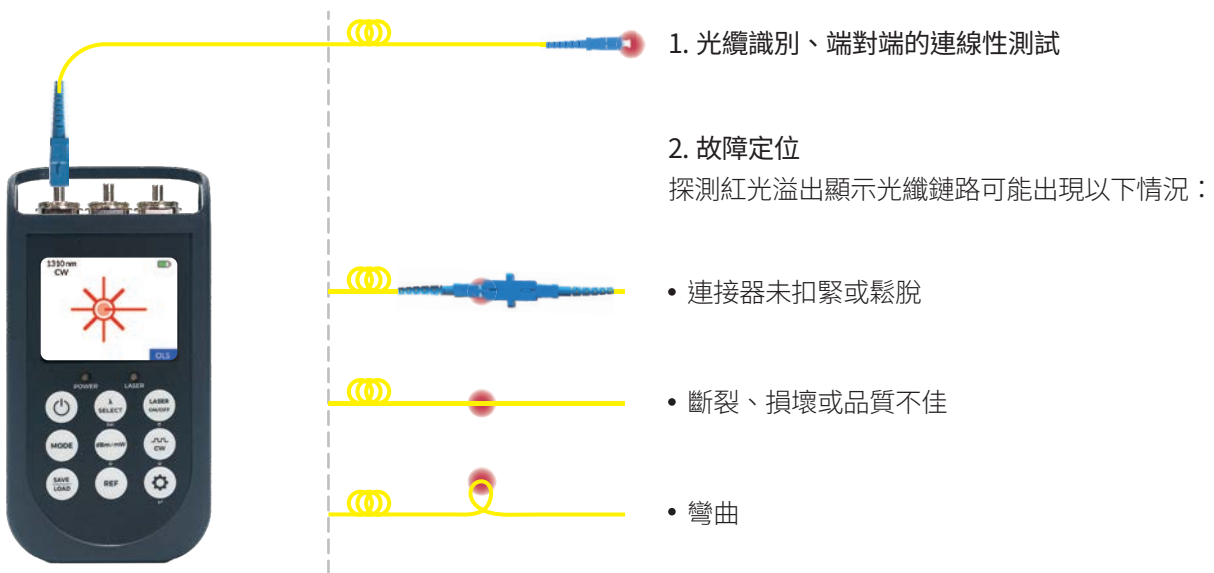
1310 nm
CW

OLS

POWER
LASER

λ SELECT
LASER ON/OFF
MODE
dBm/mW
CW
SAVE LOAD
REF

1. 光纜識別、端對端的連線性測試

2. 故障定位
探測紅光溢出顯示光纖鏈路可能出現以下情況：

• 連接器未扣緊或鬆脫

• 斷裂、損壞或品質不佳

• 彎曲